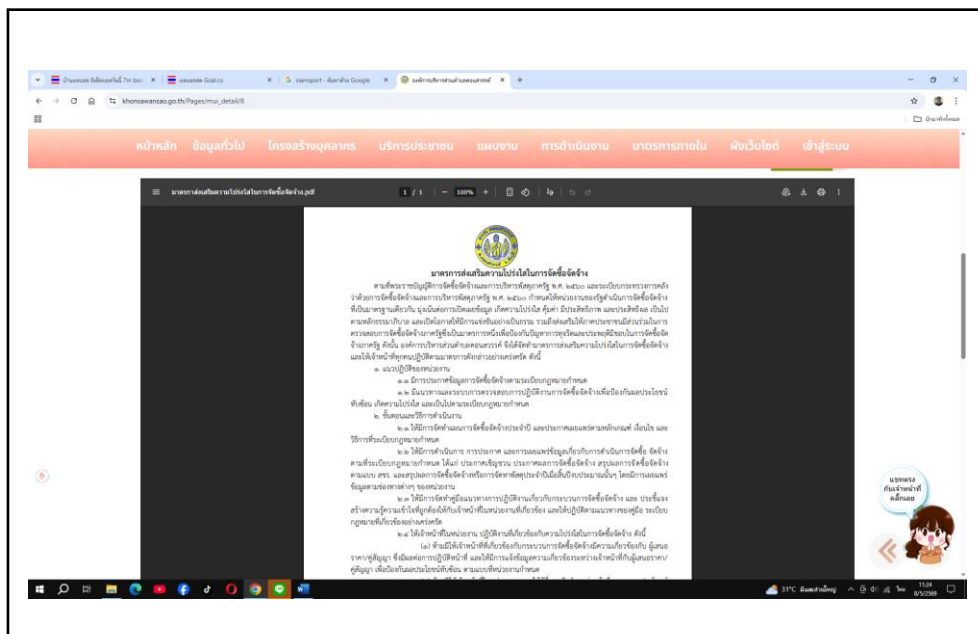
บ้านพนมส ลิ้งค์ผลงานโน้ต 7m tools | ผลงานส Goal.co | siamsport - ค้นหาด้วย Google | องค์การบริหารส่วนตำบลขอนสวรรค์

khonsawansao.go.th/Pages/mui_detail/8

หน้าหลัก ข้อมูลทั่วไป โครงสร้างบุคลากร บริการประชาชน แผนงาน การดำเนินงาน มาตรการภายใน ผังเว็บไซต์ เข้าสู่ระบบ

มาตรการส่งเสริมความโปร่งใสในการจัดซื้อจัดจ้าง.pdf 1 / 1 100%

มาตรการส่งเสริมความโปร่งใสในการจัดซื้อจัดจ้าง

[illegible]

๑. แนวปฏิบัติของหน่วยงาน

๑.๑ มีการประกาศข้อมูลการจัดซื้อจัดจ้างตามระเบียบกฎหมายกำหนด

๑.๒ มีแนวทางและระบบการตรวจสอบการปฏิบัติงานการจัดซื้อจัดจ้างเพื่อป้องกันผลประโยชน์ทับซ้อน เกิดความโปร่งใส และเป็นไปตามระเบียบกฎหมายกำหนด

๒. ขั้นตอนและวิธีการดำเนินงาน

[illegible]

แชทตรงกับเจ้าหน้าที่ คลิกเลย

31°C มีแดดส่วนใหญ่ 11:24 8/5/2569